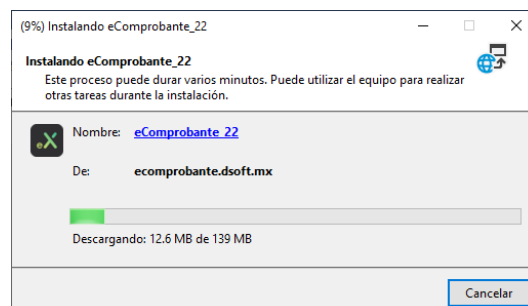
(9%) Instalando eComprobante_22

Instalando eComprobante_22
Este proceso puede durar varios minutos. Puede utilizar el equipo para realizar otras tareas durante la instalación.

Nombre: eComprobante_22

De: ecomprobante.dsoft.mx

Descargando: 12.6 MB de 139 MB

Cancelar